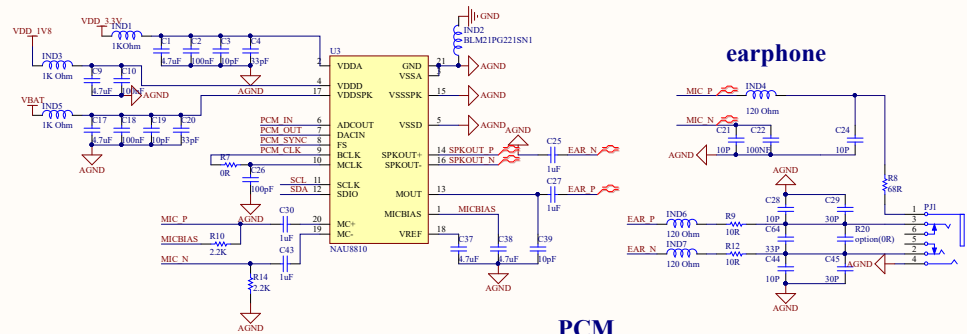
VDD_1V8
VDD_3.3V
IND1
1KOhm
C1
4.7uF
C2
100nF
C3
10pF
C4
33pF
AGND
IND3
1K Ohm
C9
4.7uF
C10
100nF
AGND
VBAT
IND5
1K Ohm
C17
4.7uF
C18
100nF
C19
10pF
C20
33pF
AGND
U3
2
VDDA
4
VDDD
17
VDDSPK
6
ADCOUT
7
DACIN
8
FS
9
BCLK
10
MCLK
11
SCLK
12
SDIO
20
MC+
19
MC-
NAU8810
GND
21
VSSA
3
VSSSPK
15
VSSD
5
SPKOUT+
14
SPKOUT-
16
MOUT
13
MICBIAS
1
VREF
18
GND
IND2
BLM21PG221SN1
AGND
AGND
AGND
AGND
AGND
PCM_IN
PCM_OUT
PCM_SYNC
PCM_CLK
R7
0R
C26
100pF
SCL
SDA
MIC_P
AGND
C30
1uF
MICBIAS
R10
2.2K
MIC_N
C43
1uF
R14
2.2K
AGND
SPKOUT_P
SPKOUT_N
C25
1uF
EAR_N
C27
1uF
EAR_P
MICBIAS
C37
4.7uF
C38
4.7uF
C39
10pF
AGND
PCM
earphone
MIC_P
IND4
120 Ohm
MIC_N
C21
10P
C22
100NF
C24
10P
AGND
R8
68R
C28
10P
C29
30P
EAR_P
IND6
120 Ohm
R9
10R
C64
33P
R20
option(0R)
PJ1
3
6
5
2
1
4
EAR_N
IND7
120 Ohm
R12
10R
C44
10P
C45
30P
AGND
AGND